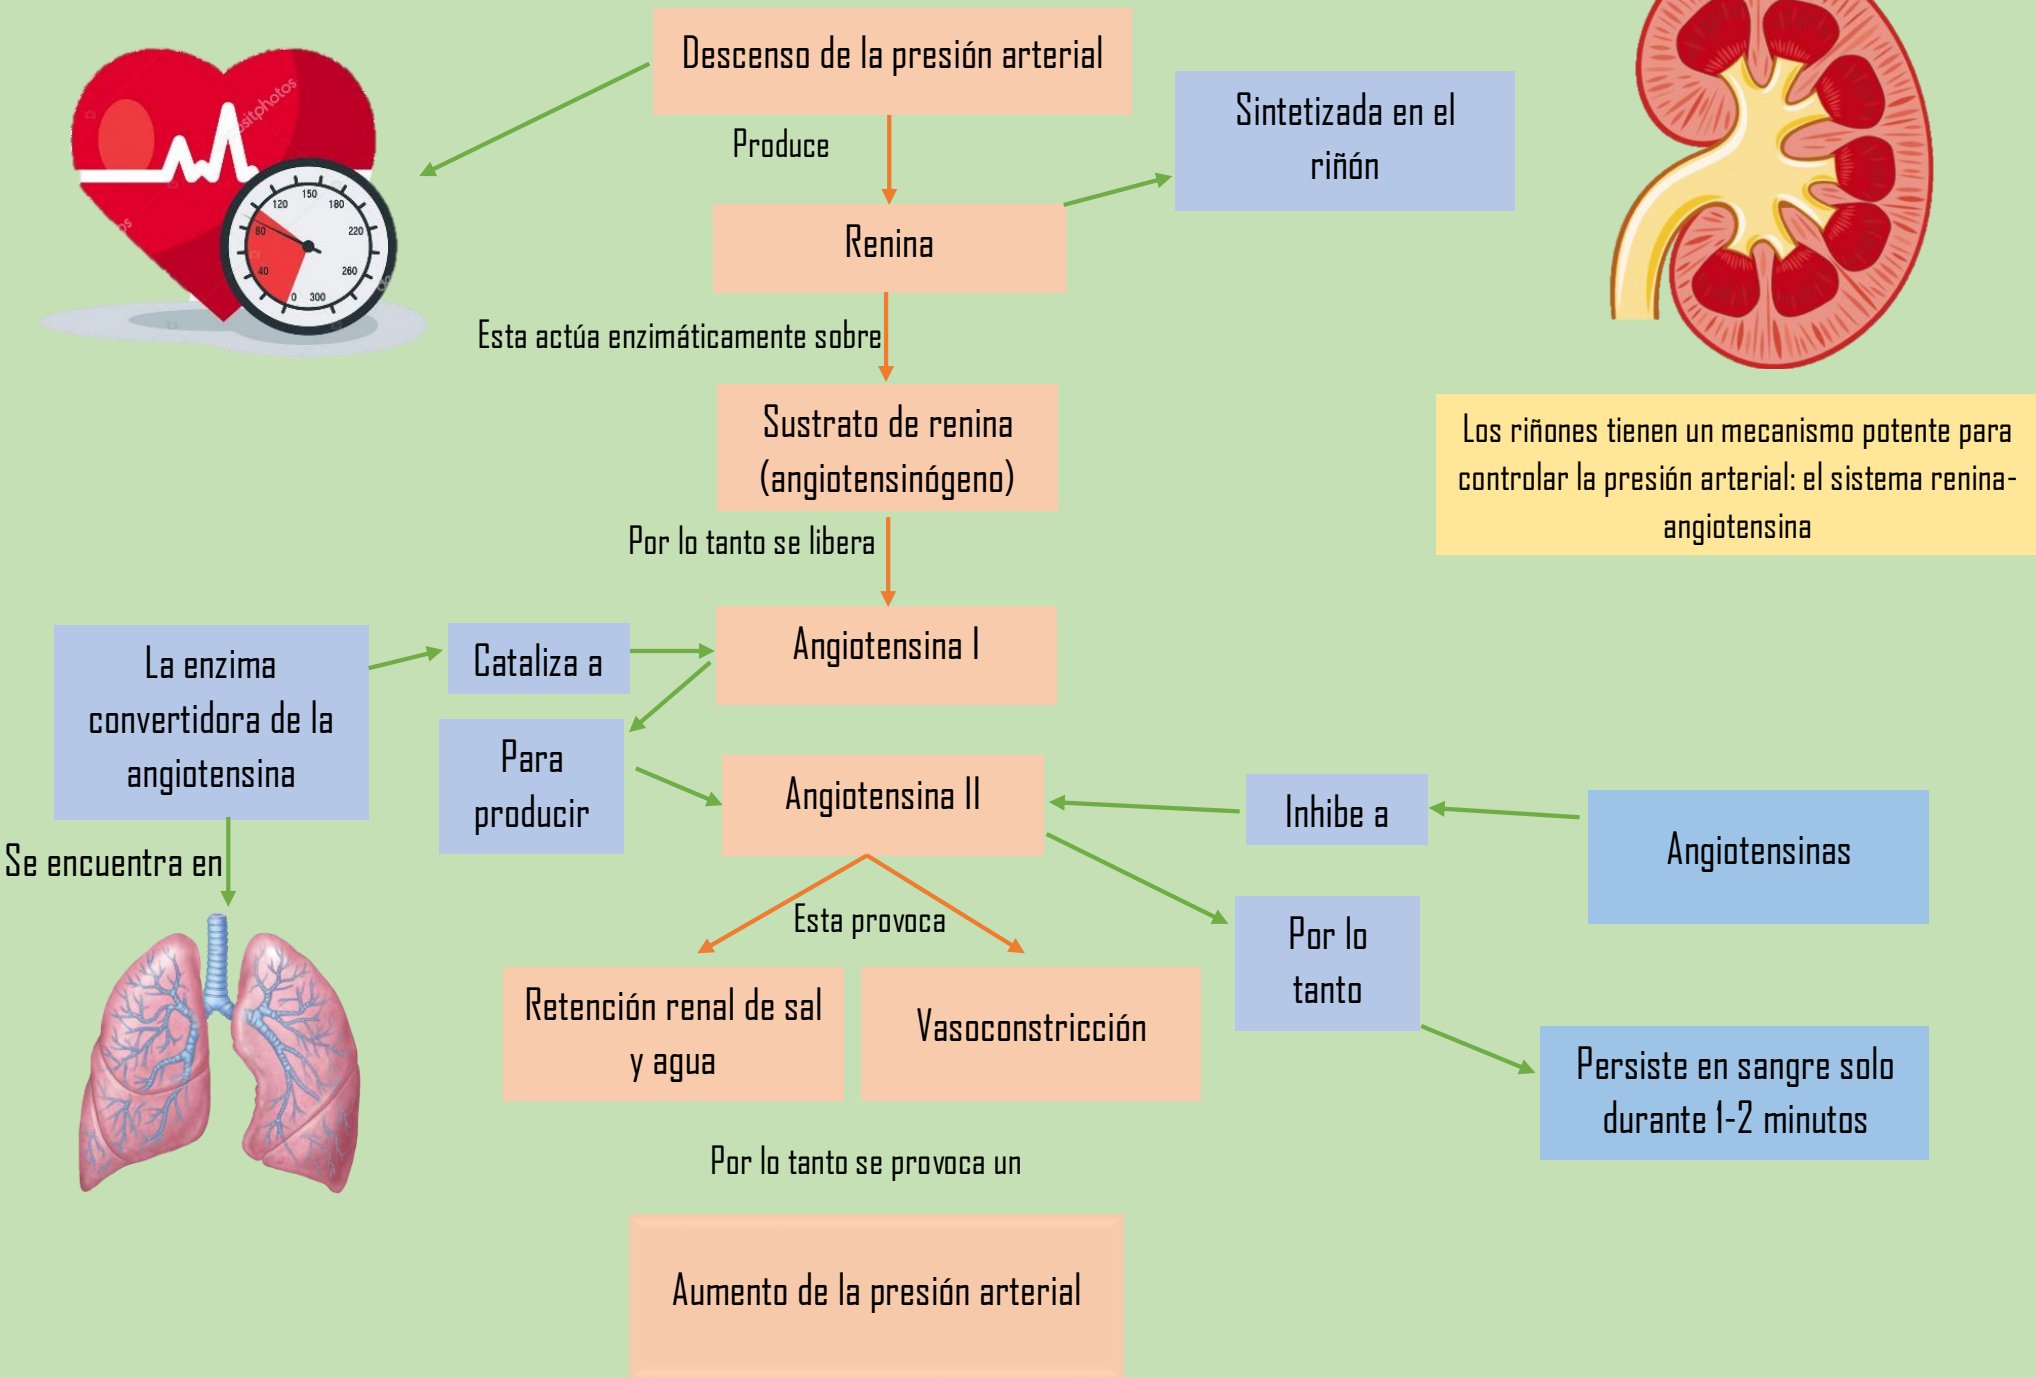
Descenso de la presión arterial

Produce

Sintetizada en el riñón

Renina

Esta actúa enzimáticamente sobre

Sustrato de renina (angiotensinógeno)

Los riñones tienen un mecanismo potente para controlar la presión arterial: el sistema renina-angiotensina

Por lo tanto se libera

La enzima convertidora de la angiotensina

Cataliza a

Angiotensina I

Para producir

Angiotensina II

Inhibe a

Angiotensinas

Se encuentra en

Esta provoca

Por lo tanto

Retención renal de sal y agua

Vasoconstricción

Persiste en sangre solo durante 1-2 minutos

Por lo tanto se provoca un

Aumento de la presión arterial

120 150 180 220 260 300 0 40 80

depositphotos